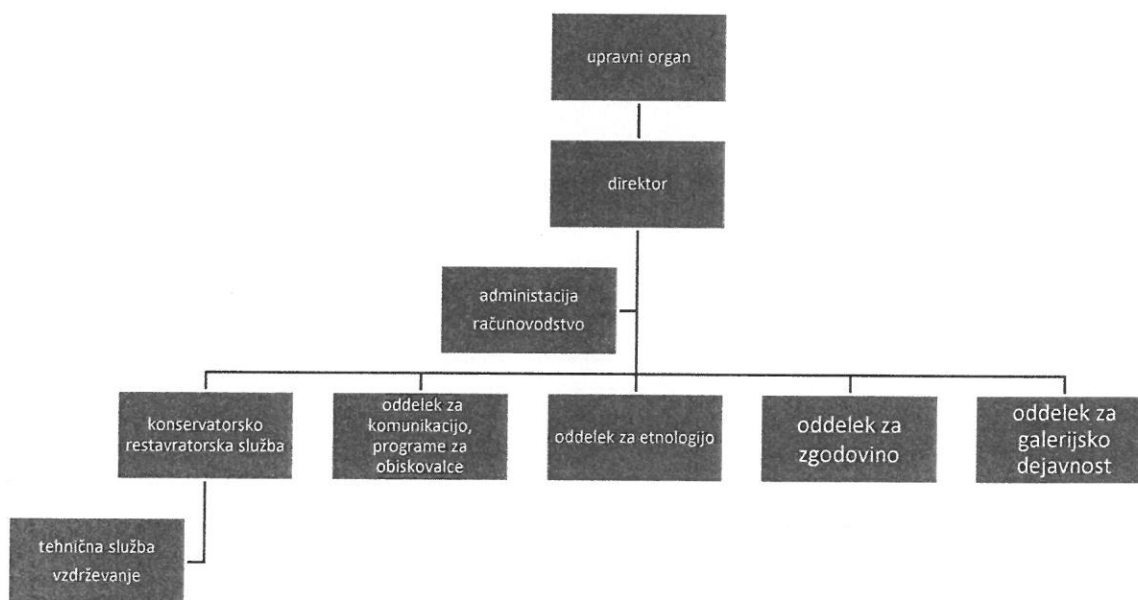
upravni organ

direktor

administacija
računovodstvo

konservatorsko restavratorska služba

oddelek za komunikacijo, programe za obiskovalce

oddelek za etnologijo

oddelek za zgodovino

oddelek za galerijsko dejavnost

tehnična služba
vzdrževanje